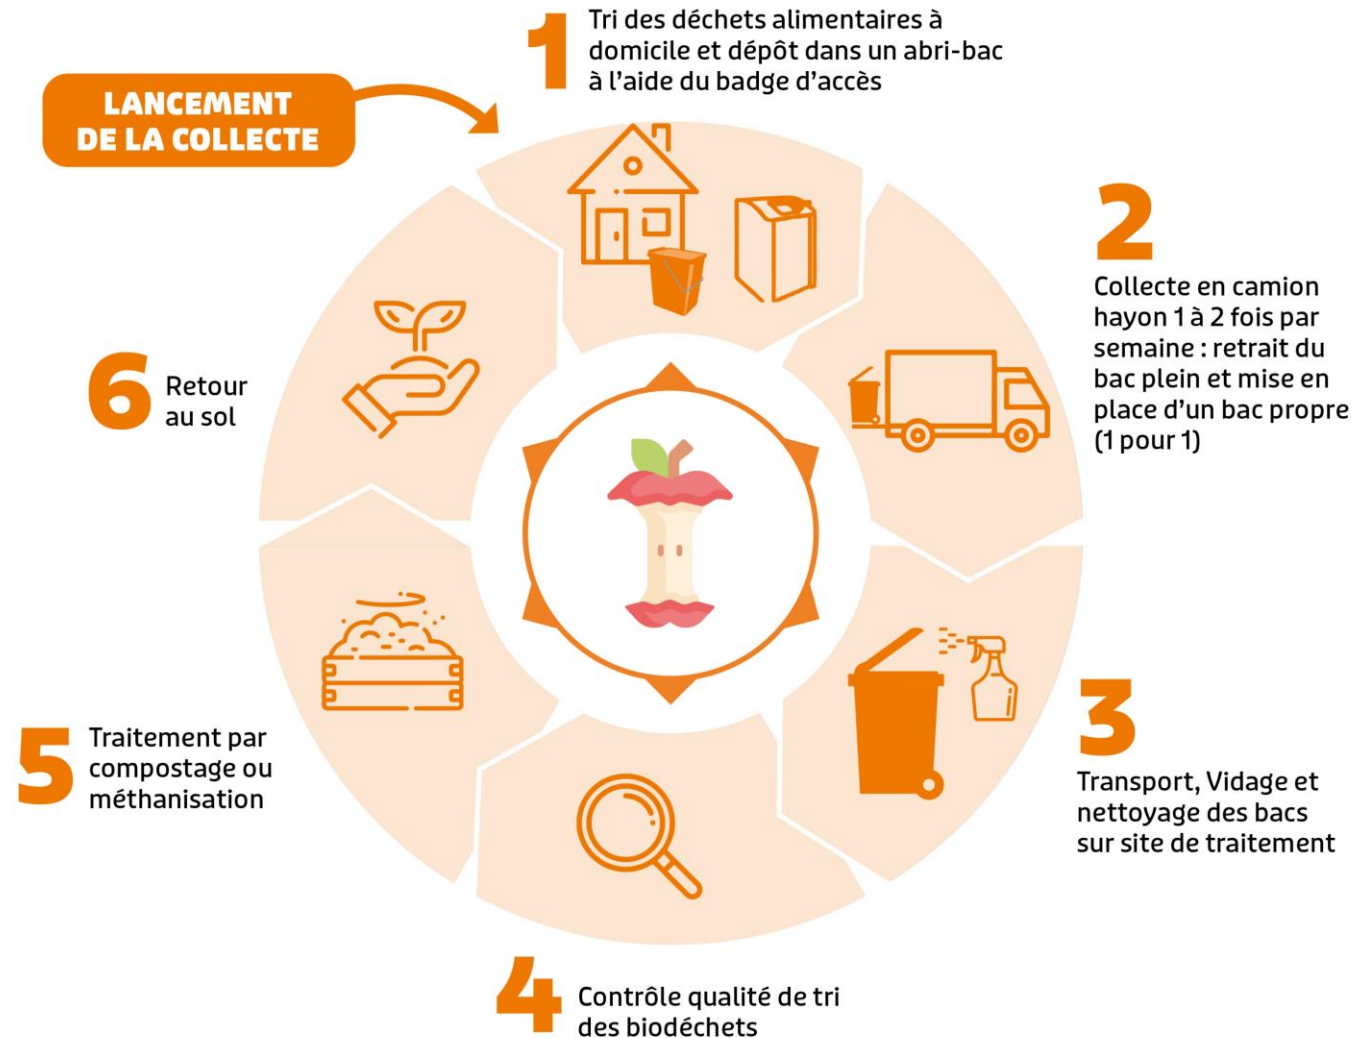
LANCEMENT DE LA COLLECTE

1 Tri des déchets alimentaires à domicile et dépôt dans un abri-bac à l'aide du badge d'accès

2 Collecte en camion hayon 1 à 2 fois par semaine : retrait du bac plein et mise en place d'un bac propre (1 pour 1)

3 Transport, Vidage et nettoyage des bacs sur site de traitement

4 Contrôle qualité de tri des biodéchets

5 Traitement par compostage ou méthanisation

6 Retour au sol